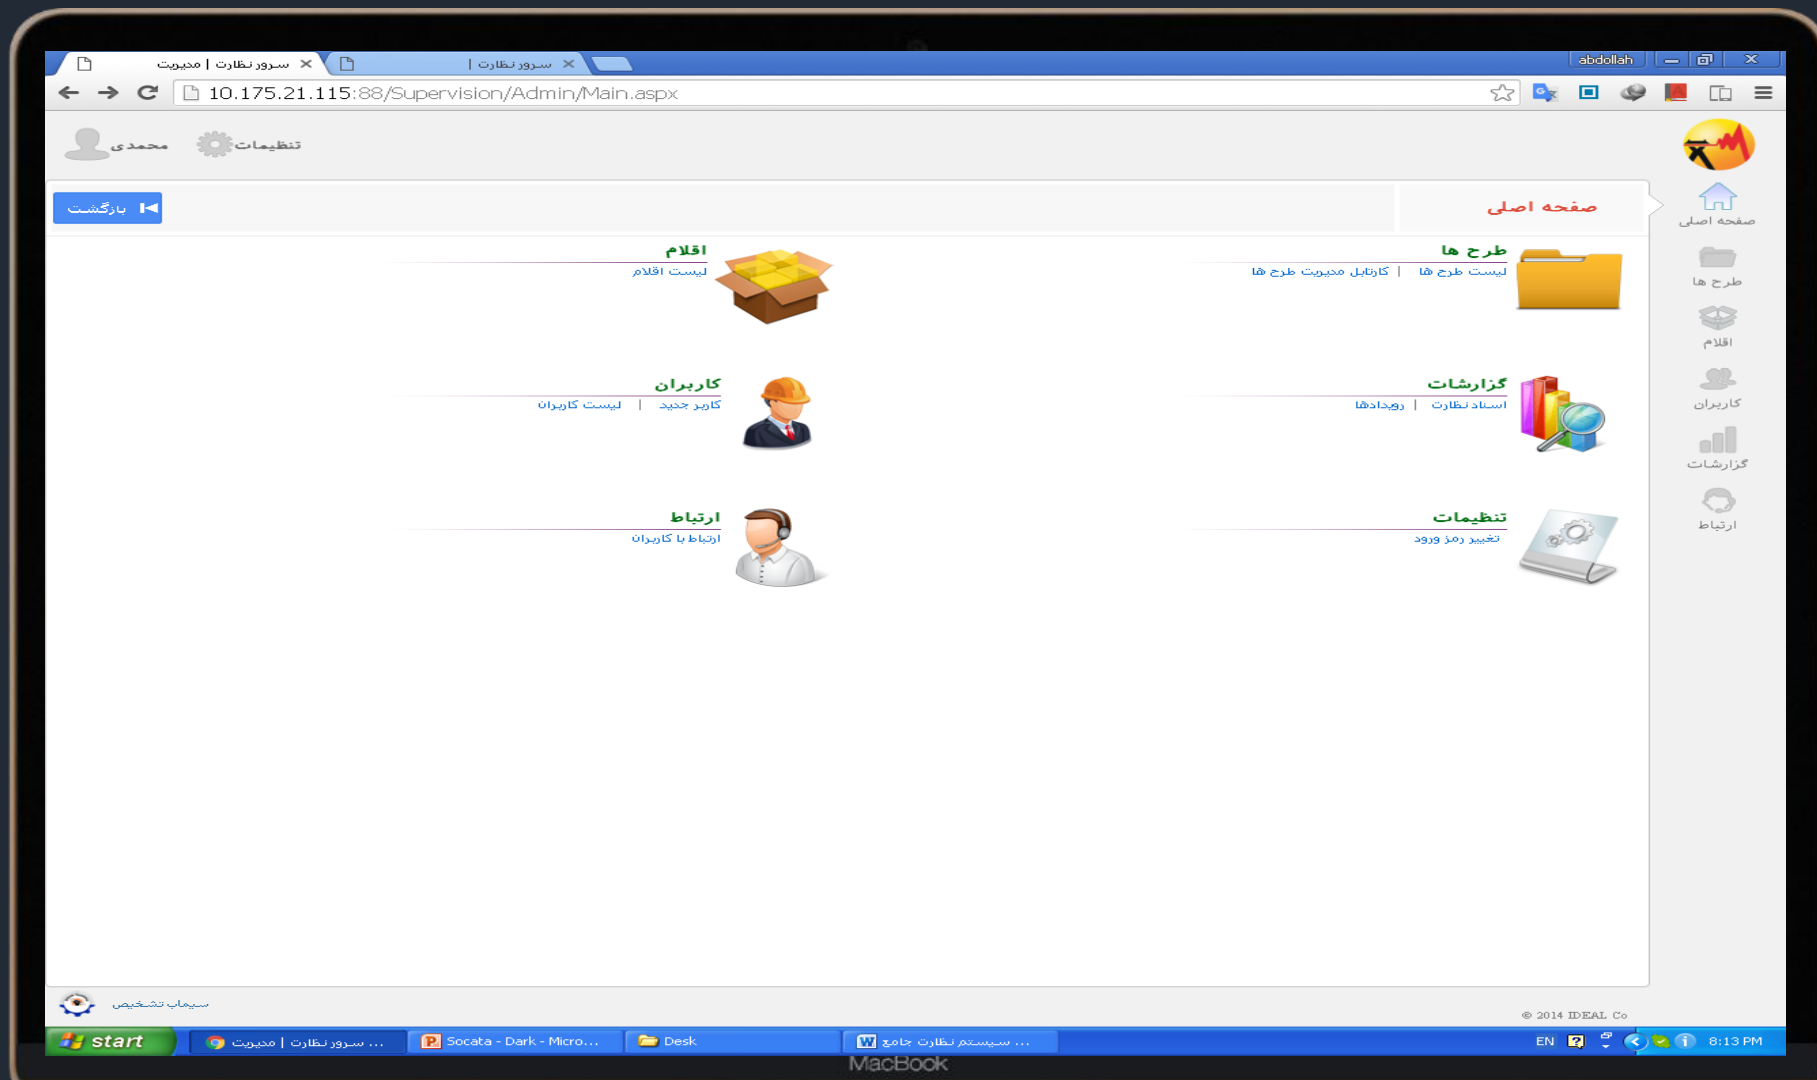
سرور نظارت | مدیریت ×
سرور نظارت | ×
abdollah
10.175.21.115:88/Supervision/Admin/Main.aspx

محمدی
تنظیمات

بازگشت
صفحه اصلی

صفحه اصلی
طرح ها
اقلام
کاربران
گزارشات
ارتباط

طرح ها
لیست طرح ها | کارتابل مدیریت طرح ها

اقلام
لیست اقلام

گزارشات
اسناد نظارت | رویدادها

کاربران
کاربر جدید | لیست کاربران

تنظیمات
تغییر رمز ورود

ارتباط
ارتباط با کاربران

سیماب تشخیص
© 2014 IDEAL Co

start
سرور نظارت | مدیریت ...
Socata - Dark - Micro...
Desk
سیستم نظارت جامع ...
EN
8:13 PM
MacBook